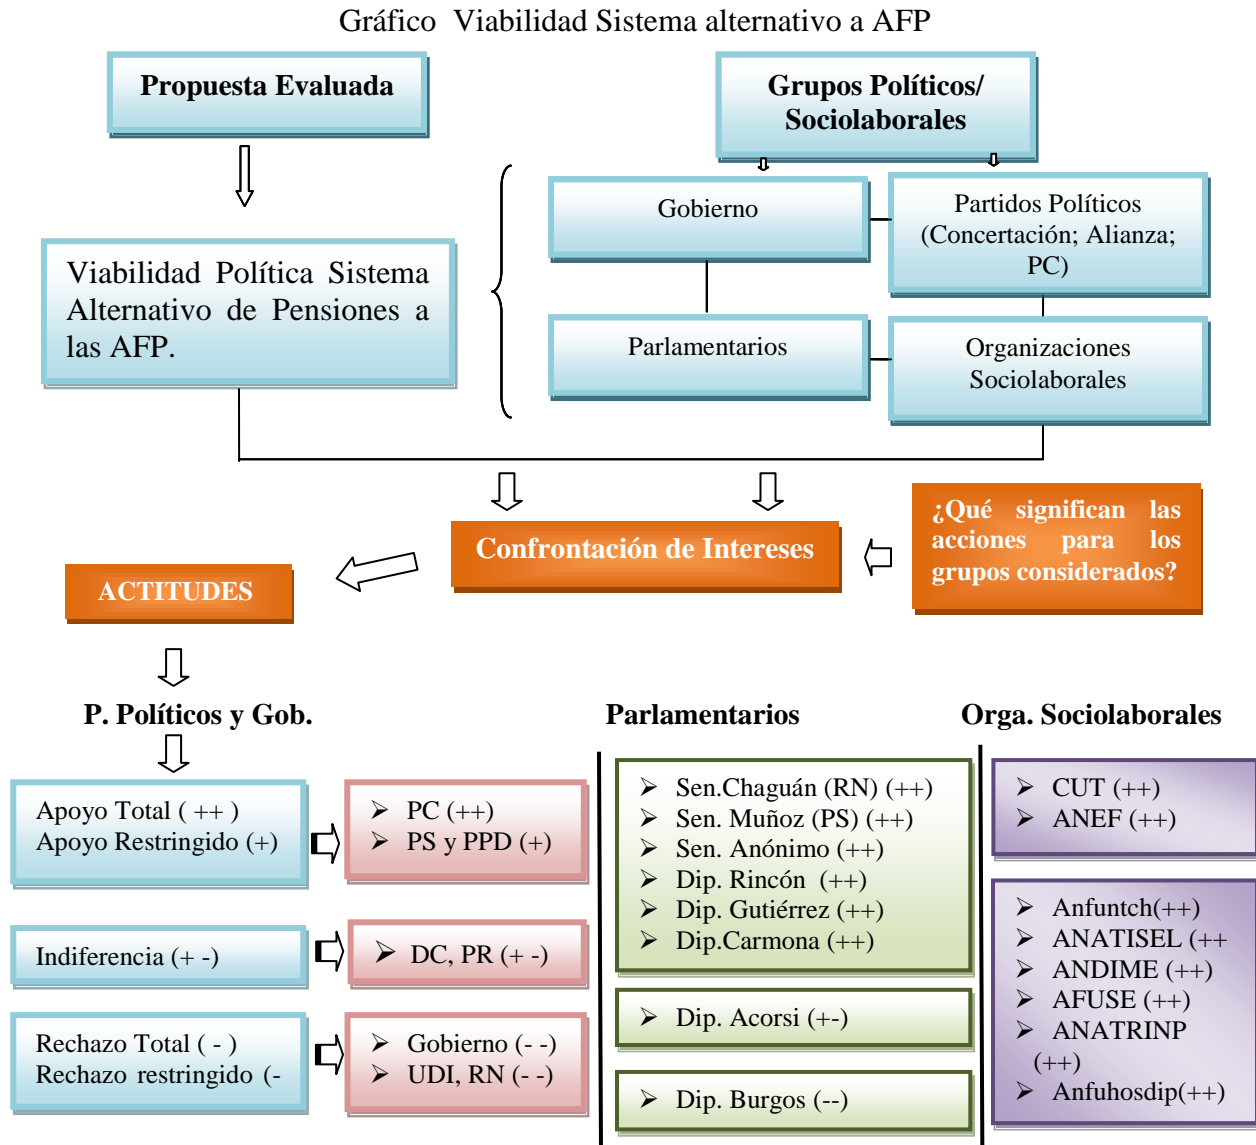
Gráfico Viabilidad Sistema alternativo a AFP

Propuesta Evaluada

Grupos Políticos/ Sociolaborales

Gobierno

Partidos Políticos (Concertación; Alianza; PC)

Viabilidad Política Sistema Alternativo de Pensiones a las AFP.

Parlamentarios

Organizaciones Sociolaborales

Confrontación de Intereses

¿Qué significan las acciones para los grupos considerados?

ACTITUDES

P. Políticos y Gob.

Parlamentarios

Orga. Sociolaborales

Apoyo Total ( ++ )
Apoyo Restringido (+)

➢ PC (++)
➢ PS y PPD (+)

Indiferencia (+ -)

➢ DC, PR (+ -)

Rechazo Total ( - )
Rechazo restringido (-

➢ Gobierno (- -)
➢ UDI, RN (- -)

➢ Sen.Chaguán (RN) (++)
➢ Sen. Muñoz (PS) (++)
➢ Sen. Anónimo (++)
➢ Dip. Rincón (++)
➢ Dip. Gutiérrez (++)
➢ Dip.Carmona (++)

➢ Dip. Acorsi (+-)

➢ Dip. Burgos (--)

➢ CUT (++)
➢ ANEF (++)

➢ Anfuntch(++)
➢ ANATISEL (++
➢ ANDIME (++)
➢ AFUSE (++)
➢ ANATRINP (++)
➢ Anfuhosdip(++)